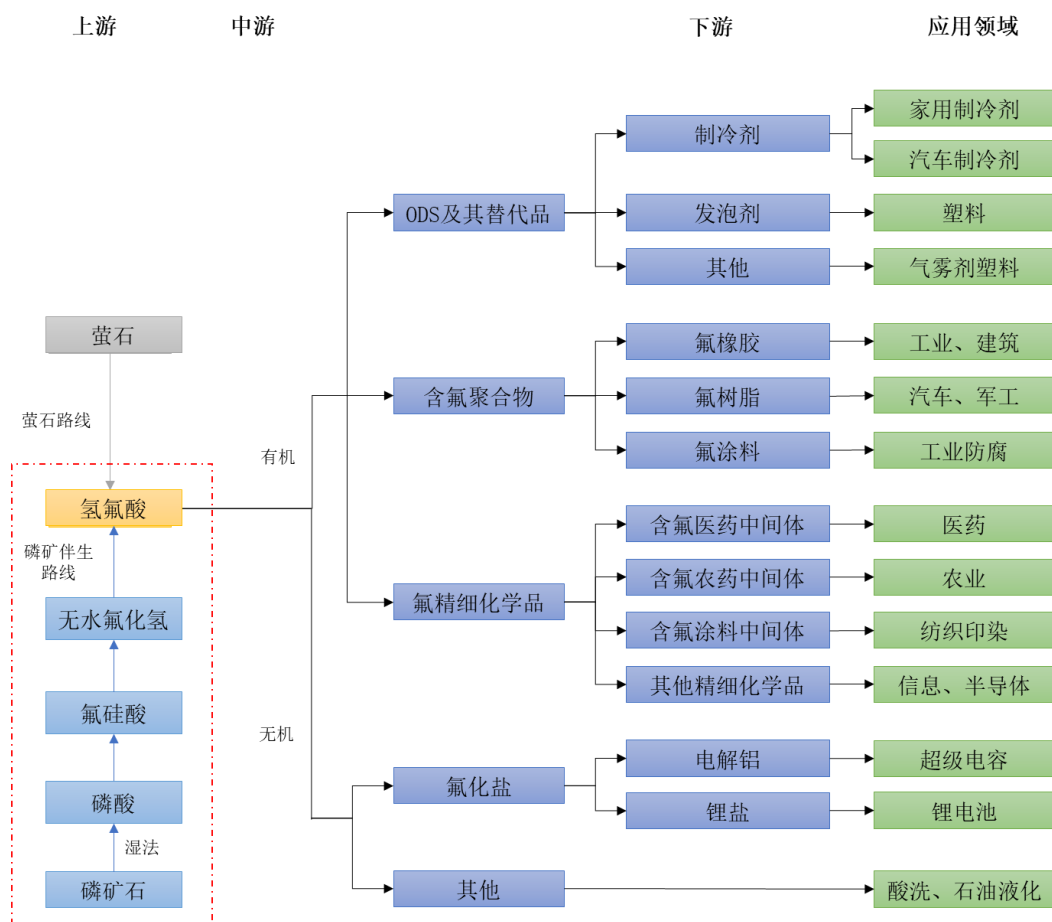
上游 中游 下游 应用领域

萤石

萤石路线

氢氟酸

磷矿伴生路线

无水氟化氢

氟硅酸

磷酸

湿法

磷矿石

有机

无机

ODS及其替代品

含氟聚合物

氟精细化学品

氟化盐

其他

制冷剂

发泡剂

其他

氟橡胶

氟树脂

氟涂料

含氟医药中间体

含氟农药中间体

含氟涂料中间体

其他精细化学品

电解铝

锂盐

家用制冷剂

汽车制冷剂

塑料

气雾剂塑料

工业、建筑

汽车、军工

工业防腐

医药

农业

纺织印染

信息、半导体

超级电容

锂电池

酸洗、石油液化